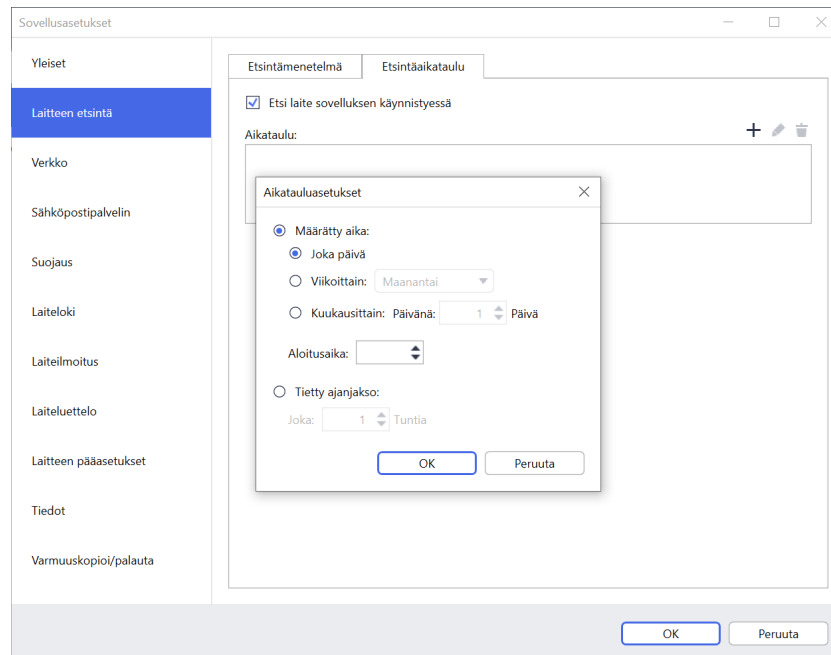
Sovellusasetukset

Yleiset
Laitteen etsintä
Verkko
Sähköpostipalvelin
Suojaus
Laiteloki
Laiteilmoitus
Laiteluettelo
Laitteen pääasetukset
Tiedot
Varmuuskopioi/palauta

Etsintämenetelmä
Etsintäaikataulu

Etsi laite sovelluksen käynnistyessä

Aikataulu:

Aikatauluasetukset

Määrätty aika:
Joka päivä
Viikoittain: Maanantai
Kuukausittain: Päivänä: 1 Päivä

Aloitusaika:

Tietty ajanjakso:
Joka: 1 Tuntia

OK
Peruuta

OK
Peruuta